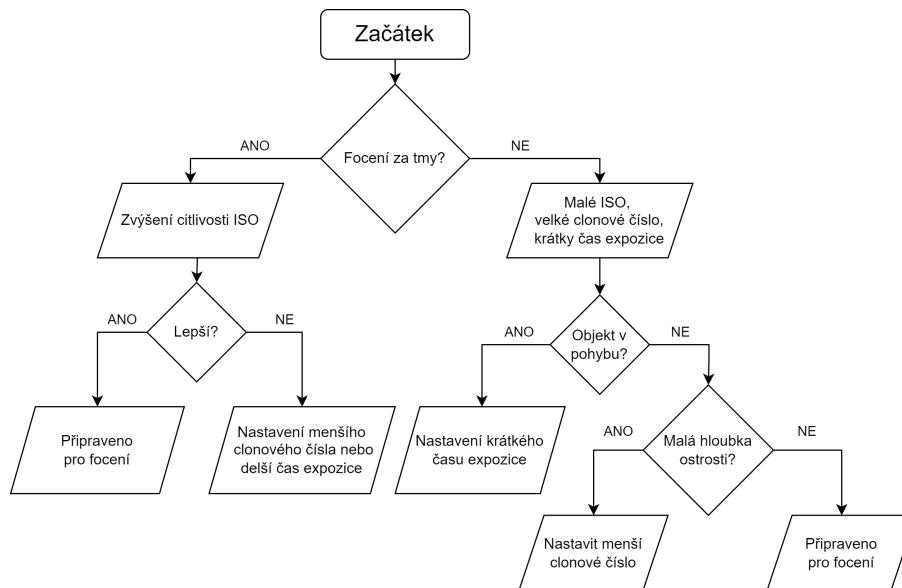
Začátek

Focení za tmy?

ANO

NE

Zvýšení citlivosti ISO

Malé ISO, velké clonové číslo, krátky čas expozice

Lepší?

ANO

NE

Objekt v pohybu?

ANO

NE

Připraveno pro focení

Nastavení menšího clonového čísla nebo delší čas expozice

Nastavení krátkého času expozice

Malá hloubka ostrosti?

ANO

NE

Nastavit menší clonové číslo

Připraveno pro focení